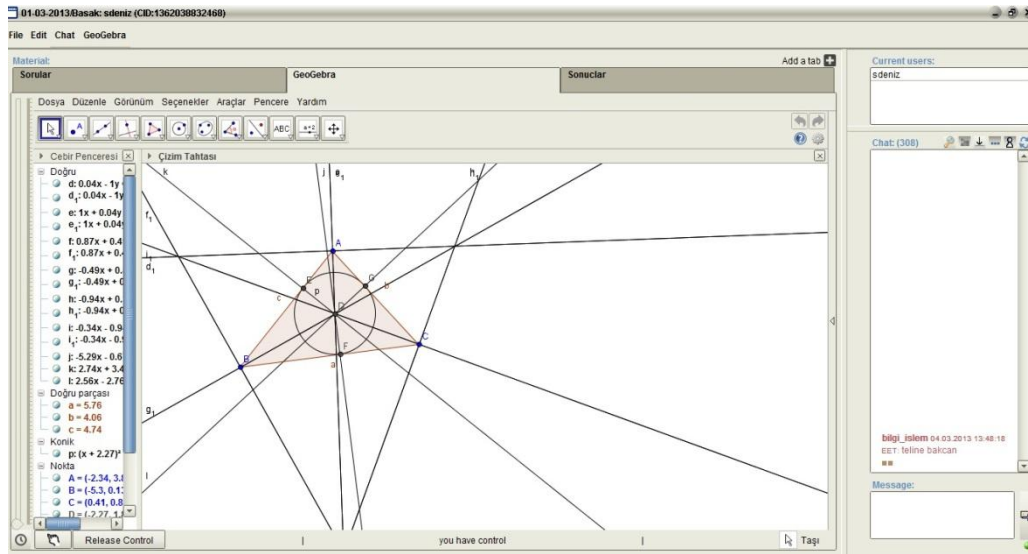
01-03-2013/Basak: sdeniz (CID:1362038832468)

File Edit Chat GeoGebra

Material:

Add a tab

Sorular | GeoGebra | Sonuclar

Dosya Düzenle Görünüm Seçenekler Araçlar Pencere Yardım

ABC

a=2

Cebir Penceresi

Çizim Tahtası

Doğru
d: 0.04x - 1y
$d_1$: 0.04x - 1y
e: 1x + 0.04y
$e_1$: 1x + 0.04
f: 0.87x + 0.4
$f_1$: 0.87x + 0.
g: -0.49x + 0.
$g_1$: -0.49x + 0
h: -0.94x + 0.
$h_1$: -0.94x + 0
i: -0.34x - 0.9
$i_1$: -0.34x - 0.
j: -5.29x - 0.6
k: 2.74x + 3.4
l: 2.56x - 2.76
Doğru parçası
a = 5.76
b = 4.06
c = 4.74
Konik
p: (x + 2.27)²
Nokta
A = (-2.34, 3.
B = (-5.3, 0.1
C = (0.41, 0.8
D = (-2.27, 1.

k
j
$e_1$
$h_1$
$f_1$
A
$d_1$
E
G
c
p
b
D
C
F
B
a
$g_1$
i

Release Control

you have control

Taşı

Current users:
sdeniz

Chat: (308)

bilgi_islem 04.03.2013 13:48:18 EET: teline bakcan

Message: